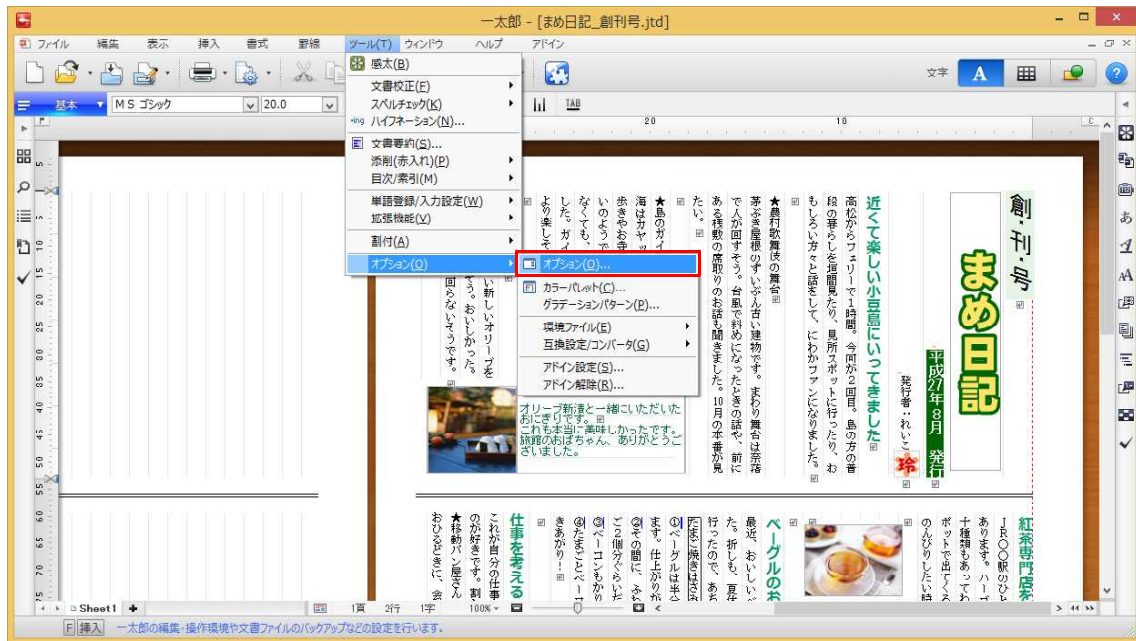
一太郎 - [まめ日記_創刊号.jtd]

ファイル 編集 表示 挿入 書式 罫線 ツール(T) ウィンドウ ヘルプ アドイン

文字 A

基本 MS ゴシック 20.0

感太(B)
文書校正(F)
スペルチェック(K)
ハイフネーション(N)...
文書要約(S)...
添削(赤入れ)(P)
目次/索引(M)
単語登録/入力設定(W)
拡張機能(V)
割付(A)
オプション(O)

オプション(O)...
カラーパレット(C)...
グラデーションパターン(P)...
環境ファイル(E)
互換設定/コンバータ(G)
アドイン設定(S)...
アドイン解除(R)...

創・刊・号

まめ日記

平成27年8月 発行

発行者：れいこ

玲

近くて楽しい小豆島にいってきました

高松からフェリーで1時間。今回が2回目。島の方の普段の暮らしを垣間見たり、見所スポットに行ったり、おもしろい方々と話をして、にわかファンになりました。

★農村歌舞伎の舞台

茅ぶき屋根のずいぶん古い建物です。まわり舞台は奈落で人が回すそう。台風で斜めになったときの話や、前にある桟敷の席取りのお話も聞きました。10月の本番が見たい。

★島のガイ
海はカヤッ
歩きやお寺
いのようで
なくても、
した。ガイ
より楽しそ

い新しいオリーブを
そう。おいしかった。
困らないそうです。

オリーブ新漬と一緒にいただいたおにぎりです。
これも本当に美味しかったです。
旅館のおばちゃん、ありがとうございました。

紅茶専門店
JR〇〇駅のひと
あります。ハーブ
十種類もあって
ポットで出てく
のんびりしたい時

ベーグルのお
最近、おいしい
た。折しも、夏
行ったので、あ
①ベーグルは半
ました。
ます。仕上がり
②その間に、ふ
ご2個分ぐらい
③ベーコンもか
④たまごとベー
きあがり！

仕事を考える
これが自分の仕事
のが好きです。割
★移動パン屋さん
おひるどきに、会

Sheet1 1頁 2行 1字 100%

F 挿入 一太郎の編集・操作環境や文書ファイルのバックアップなどの設定を行います。